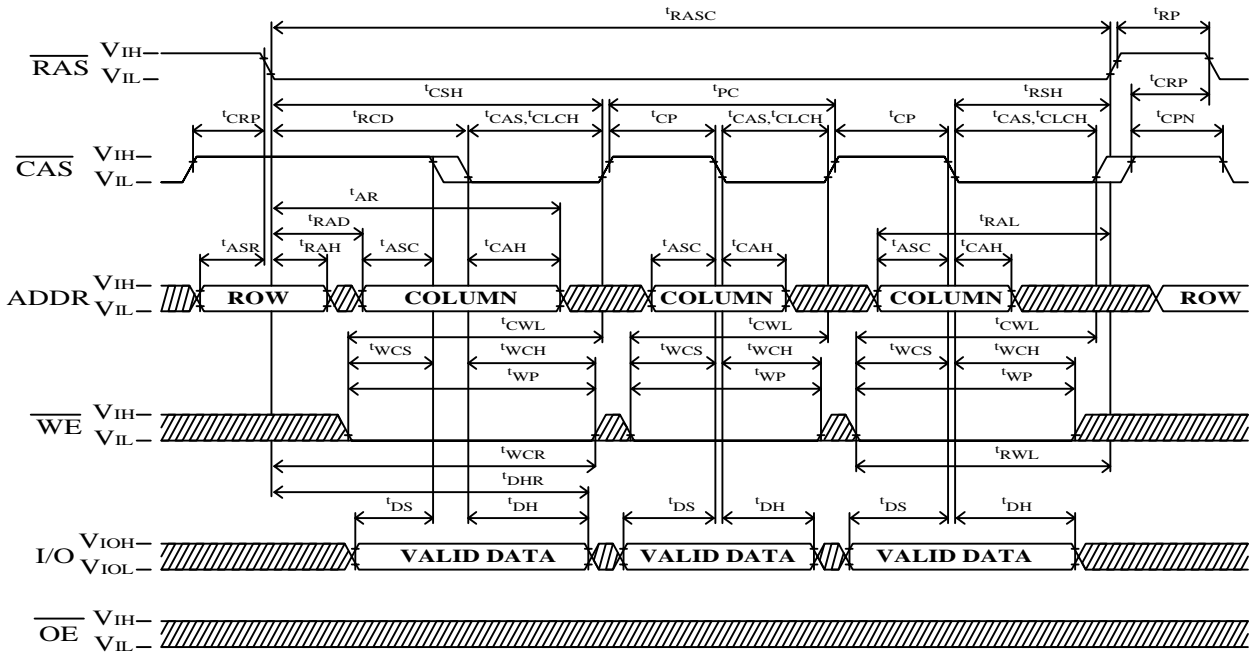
$t_{RASC}$
$t_{RP}$
$\overline{RAS}$ $V_{IH}$– $V_{IL}$–
$t_{CSH}$
$t_{PC}$
$t_{RSH}$
$t_{CRP}$
$t_{CRP}$
$t_{RCD}$
$t_{CAS}, t_{CLCH}$
$t_{CP}$
$t_{CAS}, t_{CLCH}$
$t_{CP}$
$t_{CAS}, t_{CLCH}$
$t_{CPN}$
$\overline{CAS}$ $V_{IH}$– $V_{IL}$–
$t_{AR}$
$t_{RAD}$
$t_{RAL}$
$t_{ASR}$
$t_{RAH}$
$t_{ASC}$
$t_{CAH}$
$t_{ASC}$
$t_{CAH}$
$t_{ASC}$
$t_{CAH}$
ADDR $V_{IH}$– $V_{IL}$–
ROW
COLUMN
COLUMN
COLUMN
ROW
$t_{CWL}$
$t_{CWL}$
$t_{CWL}$
$t_{WCS}$
$t_{WCH}$
$t_{WCS}$
$t_{WCH}$
$t_{WCS}$
$t_{WCH}$
$t_{WP}$
$t_{WP}$
$t_{WP}$
$\overline{WE}$ $V_{IH}$– $V_{IL}$–
$t_{WCR}$
$t_{RWL}$
$t_{DHR}$
$t_{DS}$
$t_{DH}$
$t_{DS}$
$t_{DH}$
$t_{DS}$
$t_{DH}$
I/O $V_{IOH}$– $V_{IOL}$–
VALID DATA
VALID DATA
VALID DATA
$\overline{OE}$ $V_{IH}$– $V_{IL}$–